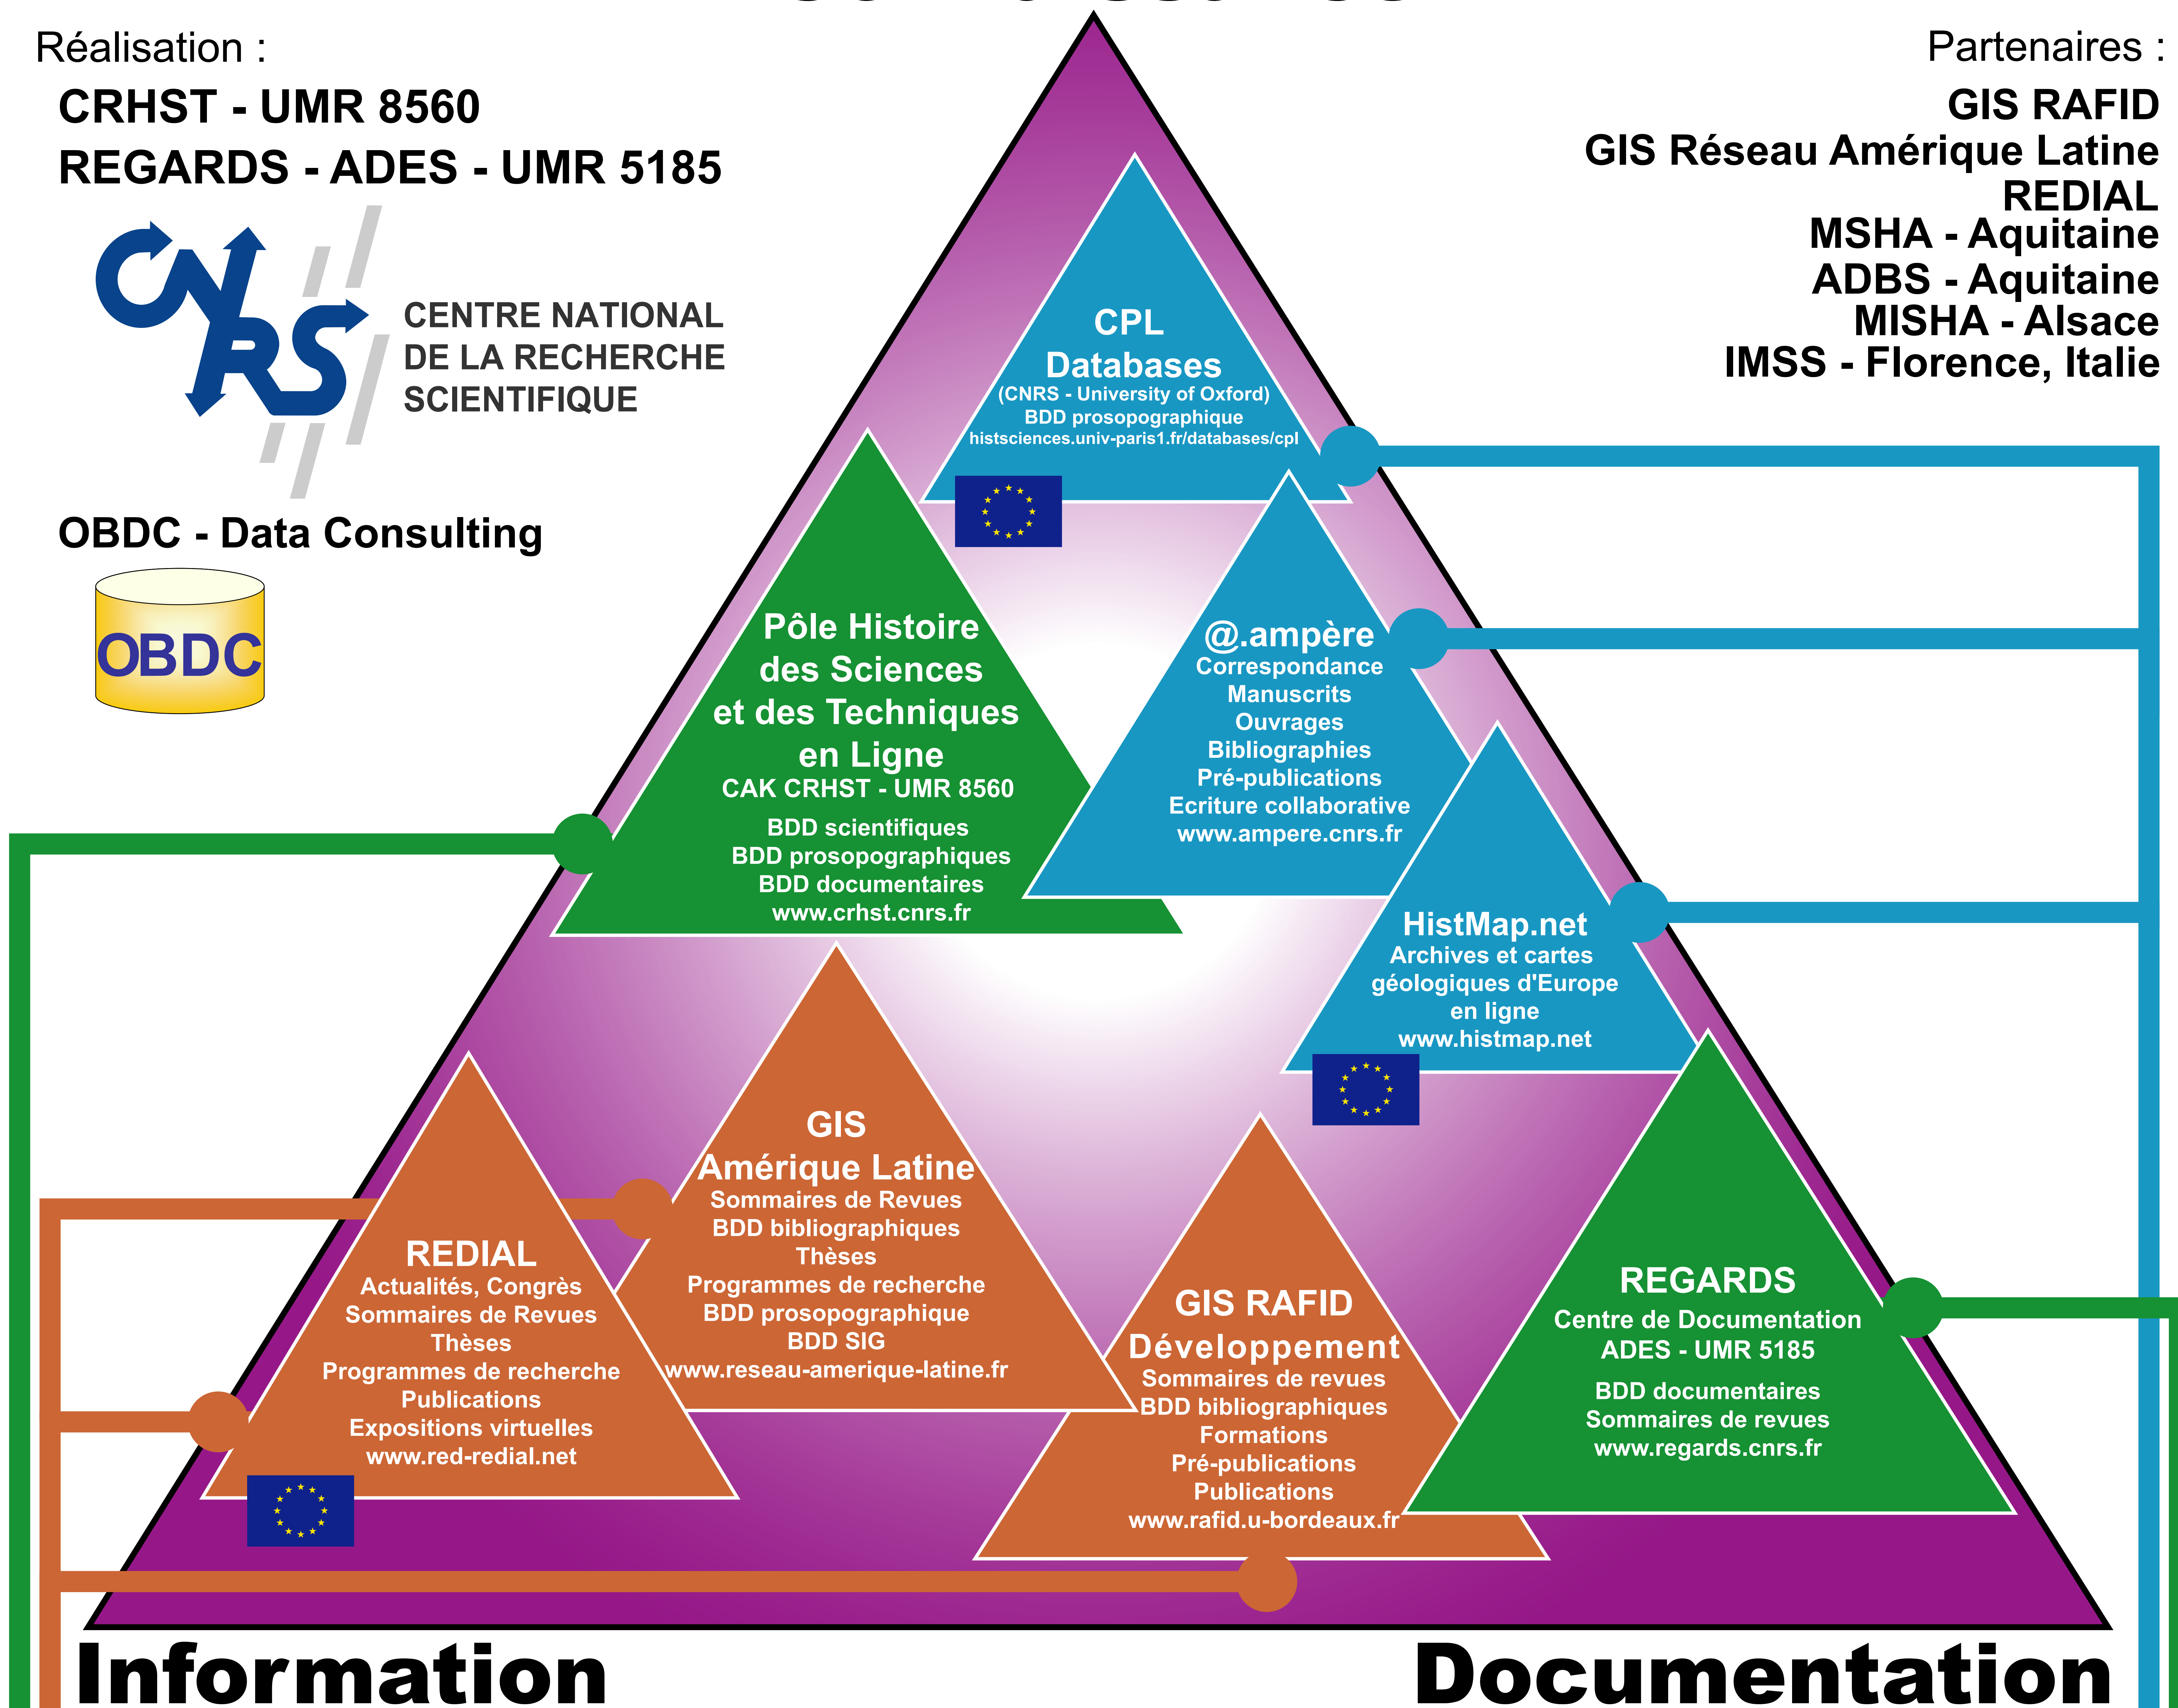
Réalisation :

CRHST - UMR 8560

REGARDS - ADES - UMR 5185

CNRS CENTRE NATIONAL DE LA RECHERCHE SCIENTIFIQUE

OBDC - Data Consulting

OBDC

Partenaires :

GIS RAFID
GIS Réseau Amérique Latine
REDIAL
MSHA - Aquitaine
ADBS - Aquitaine
MISHA - Alsace
IMSS - Florence, Italie

CPL
Databases
(CNRS - University of Oxford)
BDD prosopographique
histsciences.univ-paris1.fr/databases/cpl

Pôle Histoire des Sciences et des Techniques en Ligne
CAK CRHST - UMR 8560
BDD scientifiques
BDD prosopographiques
BDD documentaires
www.crhst.cnrs.fr

@.ampère
Correspondance
Manuscrits
Ouvrages
Bibliographies
Pré-publications
Ecriture collaborative
www.ampere.cnrs.fr

HistMap.net
Archives et cartes géologiques d'Europe en ligne
www.histmap.net

GIS
Amérique Latine
Sommaires de Revues
BDD bibliographiques
Thèses
Programmes de recherche
BDD prosopographique
BDD SIG
www.reseau-amerique-latine.fr

REDIAL
Actualités, Congrès
Sommaires de Revues
Thèses
Programmes de recherche
Publications
Expositions virtuelles
www.red-redial.net

GIS RAFID
Développement
Sommaires de revues
BDD bibliographiques
Formations
Pré-publications
Publications
www.rafid.u-bordeaux.fr

REGARDS
Centre de Documentation
ADES - UMR 5185
BDD documentaires
Sommaires de revues
www.regards.cnrs.fr

Information

Documentation